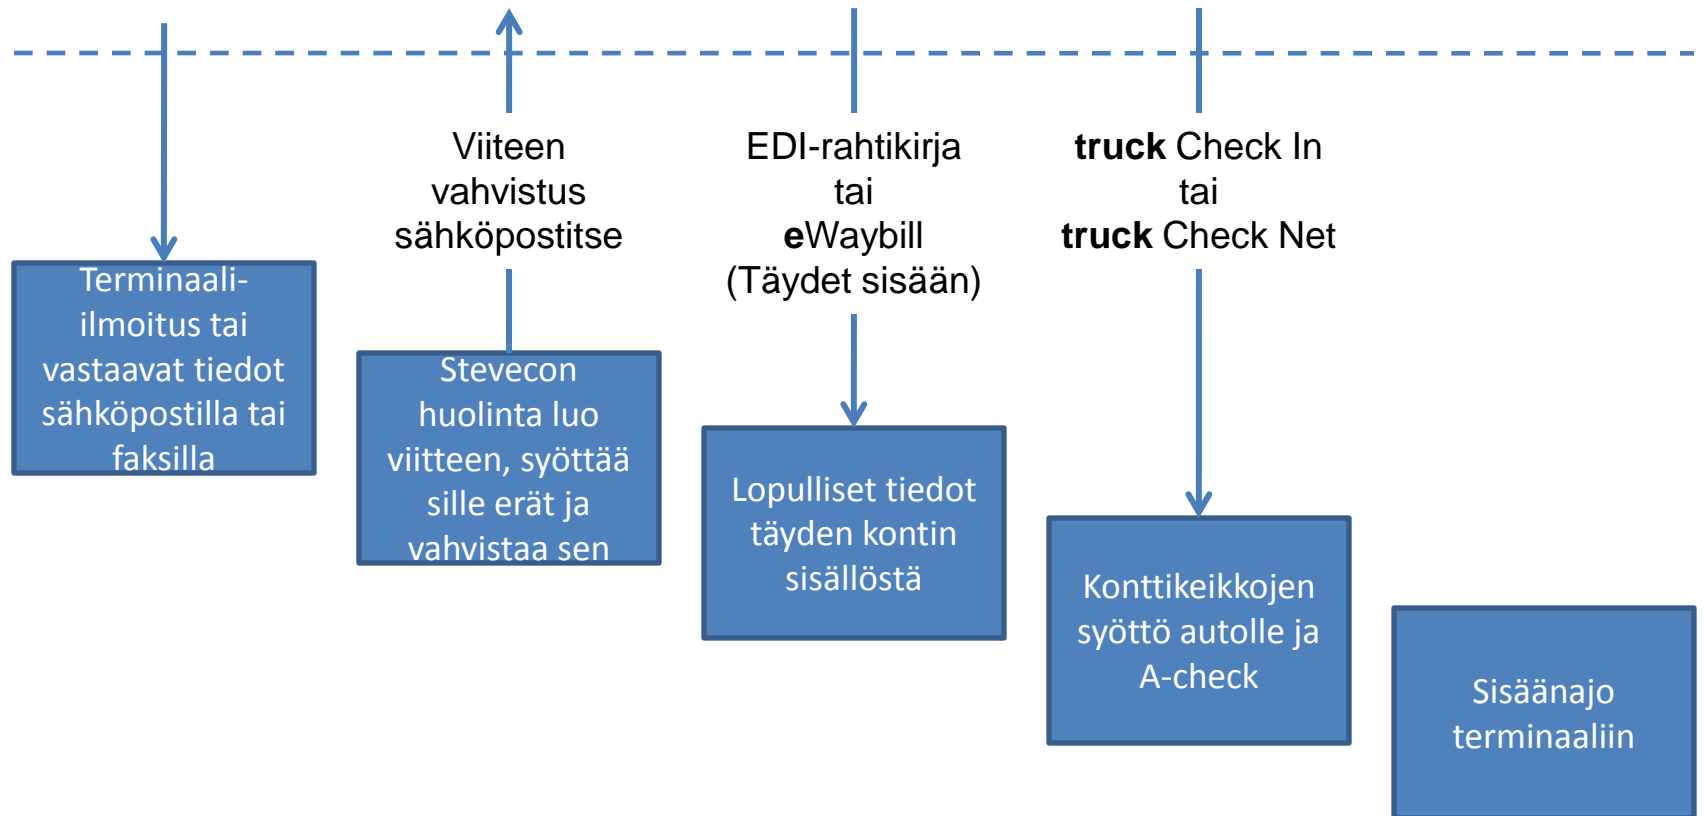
Viiteen vahvistus sähköpostitse

EDI-rahtikirja tai eWaybill (Täydet sisään)

truck Check In tai truck Check Net

Terminaali-ilmoitus tai vastaavat tiedot sähköpostilla tai faksilla

Stevecon huolinta luo viitteen, syöttää sille erät ja vahvistaa sen

Lopulliset tiedot täyden kontin sisällöstä

Konttikeikkojen syöttö autolle ja A-check

Sisäänajo terminaaliin